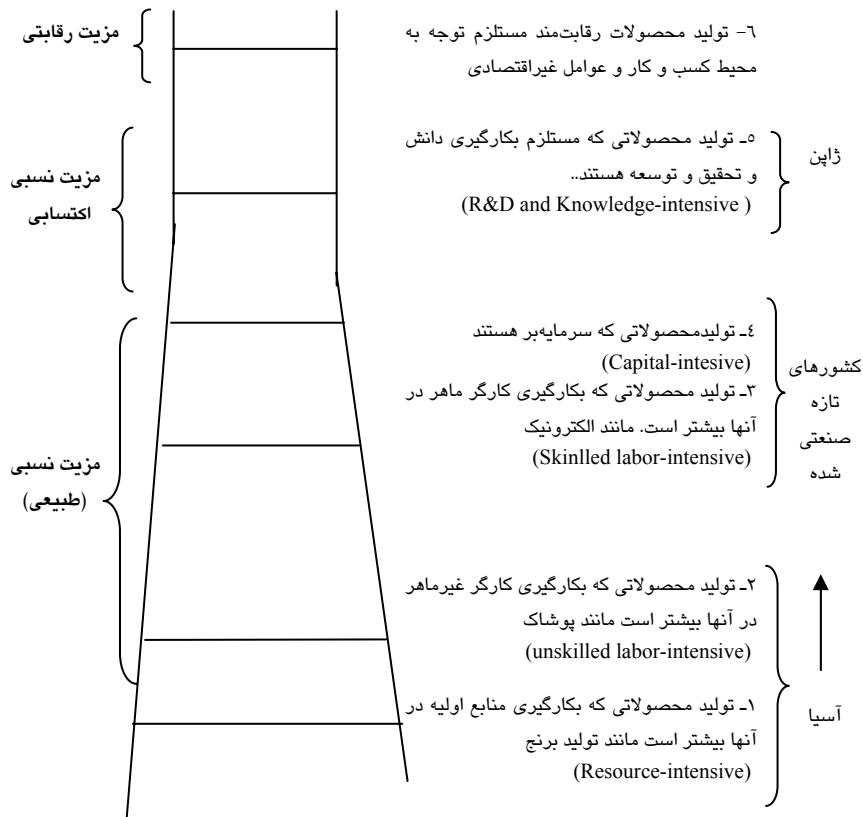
٦- تولید محصولات رقابت‌مند مستلزم توجه به محیط کسب و کار و عوامل غیراقتصادی

مزیت رقابتی

ژاپن

٥ـ تولید محصولاتی که مستلزم بکارگیری دانش و تحقیق و توسعه هستند..
(R&D and Knowledge-intensive )

مزیت نسبی اکتسابی

کشورهای تازه صنعتی شده

٤ـ تولیدمحصولاتی که سرمایه‌بر هستند
(Capital-intesive)

٣ـ تولید محصولاتی که بکارگیری کارگر ماهر در آنها بیشتر است. مانند الکترونیک
(Skinlled labor-intensive)

مزیت نسبی (طبیعی)

٢ـ تولید محصولاتی که بکارگیری کارگر غیرماهر در آنها بیشتر است مانند پوشاک
(unskilled labor-intensive)

آسیا

١ـ تولید محصولاتی که بکارگیری منابع اولیه در آنها بیشتر است مانند تولید برنج
(Resource-intensive)